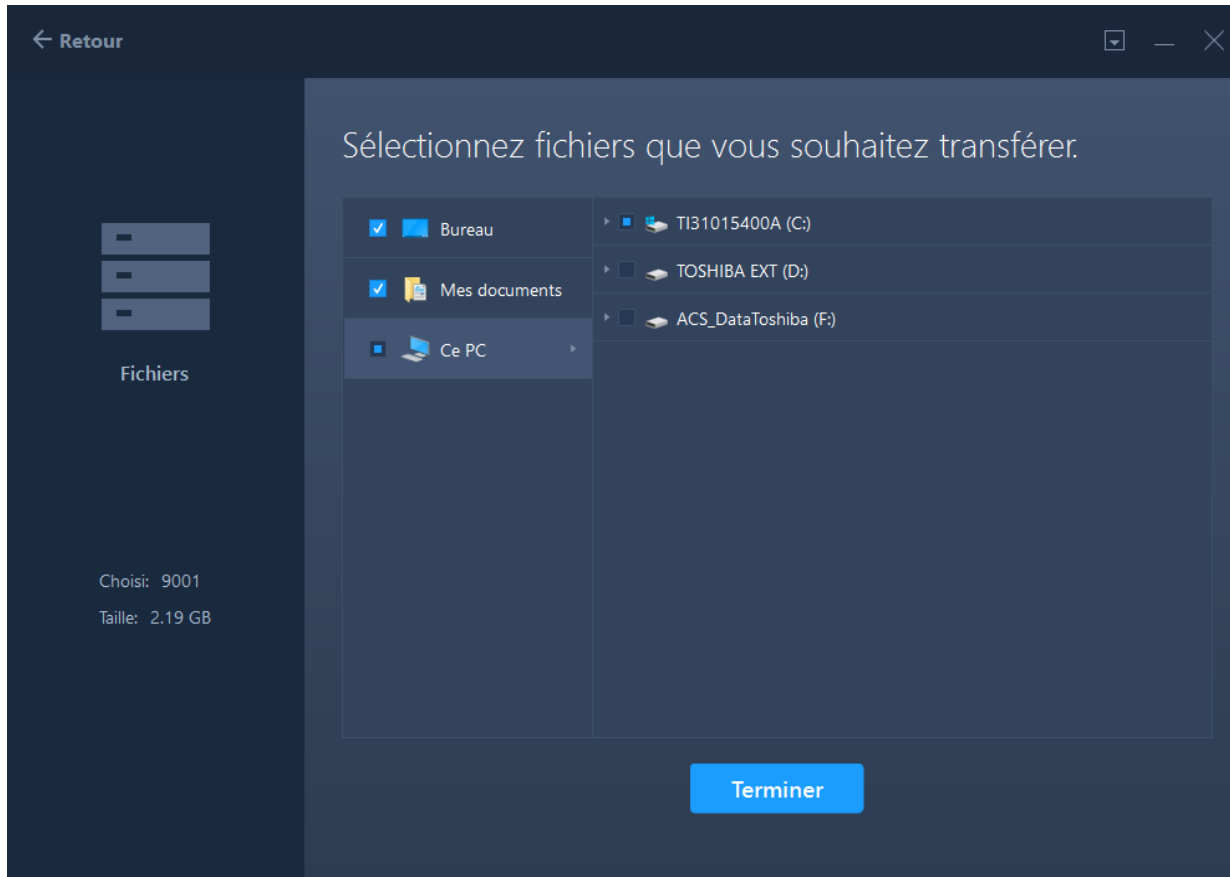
← Retour

Fichiers

Choisi: 9001

Taille: 2.19 GB

Sélectionnez fichiers que vous souhaitez transférer.

Bureau

Mes documents

Ce PC

TI31015400A (C:)

TOSHIBA EXT (D:)

ACS_DataToshiba (F:)

Terminer